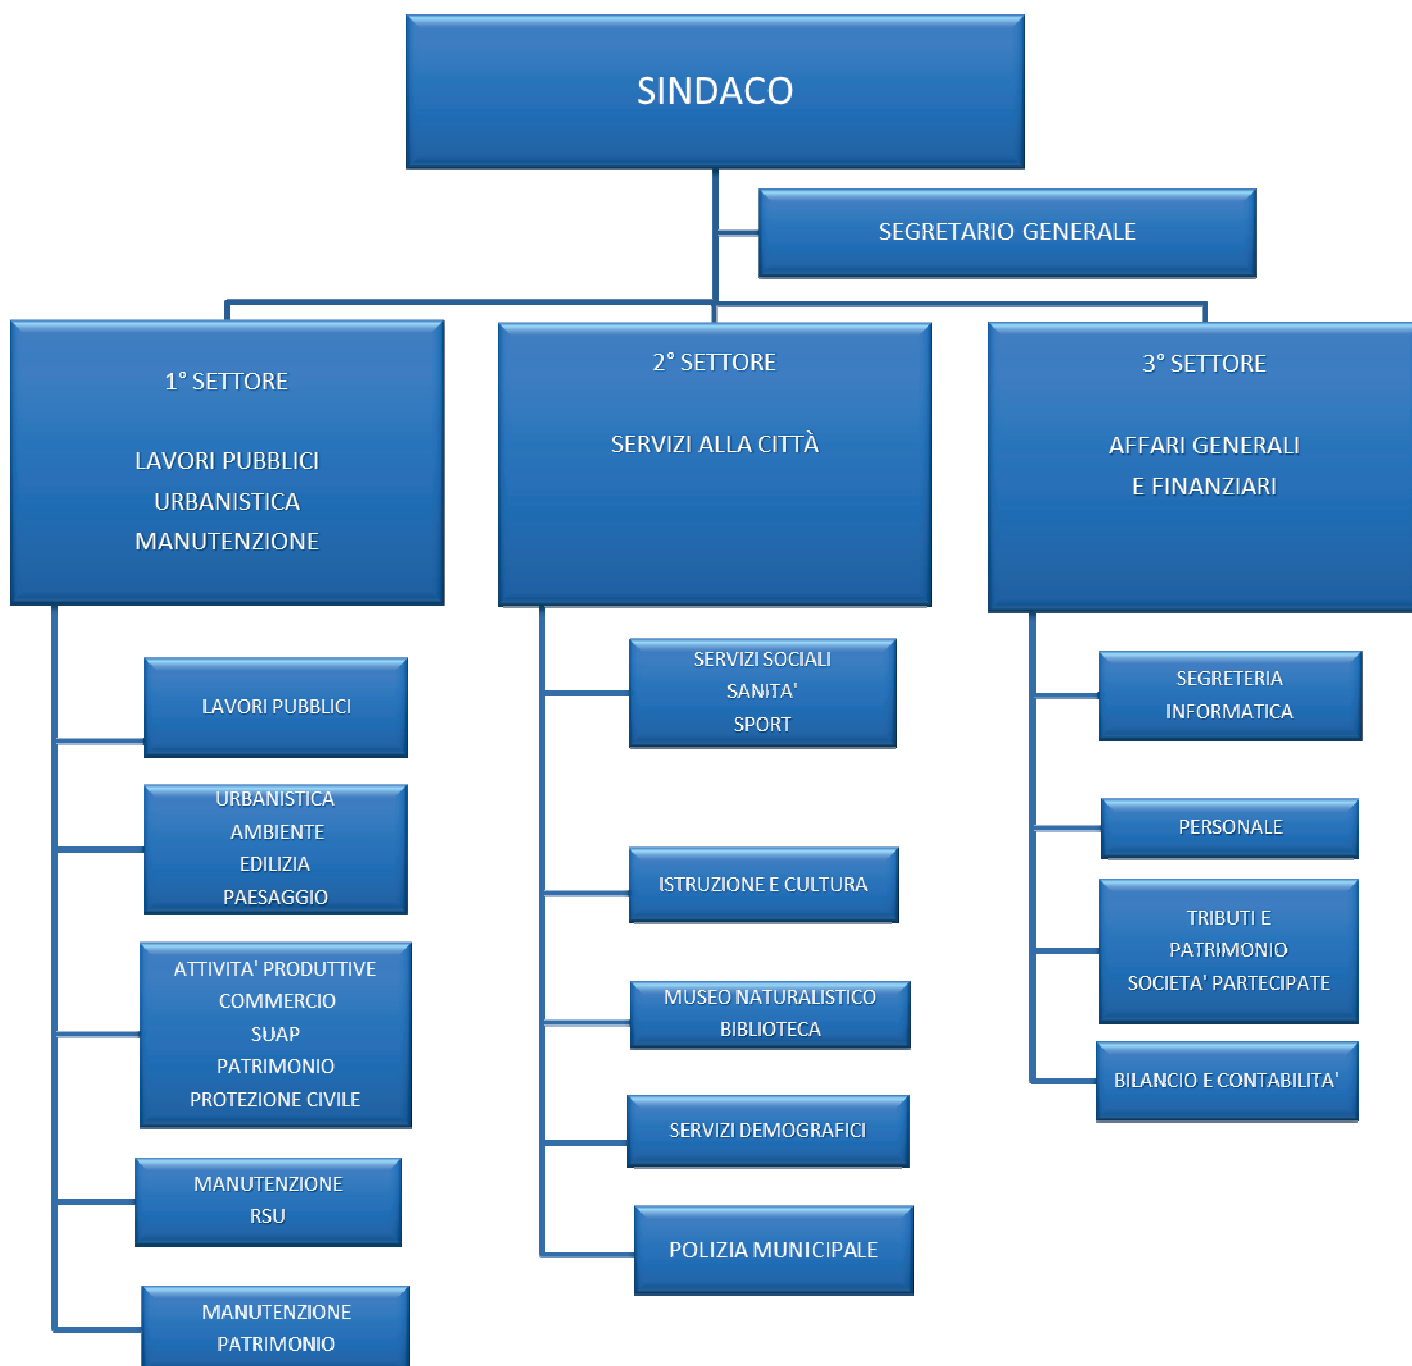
SINDACO

SEGRETARIO GENERALE

1° SETTORE

LAVORI PUBBLICI
URBANISTICA
MANUTENZIONE

LAVORI PUBBLICI

URBANISTICA
AMBIENTE
EDILIZIA
PAESAGGIO

ATTIVITA' PRODUTTIVE
COMMERCIO
SUAP
PATRIMONIO
PROTEZIONE CIVILE

MANUTENZIONE
RSU

MANUTENZIONE
PATRIMONIO

2° SETTORE

SERVIZI ALLA CITTÀ

SERVIZI SOCIALI
SANITA'
SPORT

ISTRUZIONE E CULTURA

MUSEO NATURALISTICO
BIBLIOTECA

SERVIZI DEMOGRAFICI

POLIZIA MUNICIPALE

3° SETTORE

AFFARI GENERALI
E FINANZIARI

SEGRETERIA
INFORMATICA

PERSONALE

TRIBUTI E
PATRIMONIO
SOCIETA' PARTECIPATE

BILANCIO E CONTABILITA'